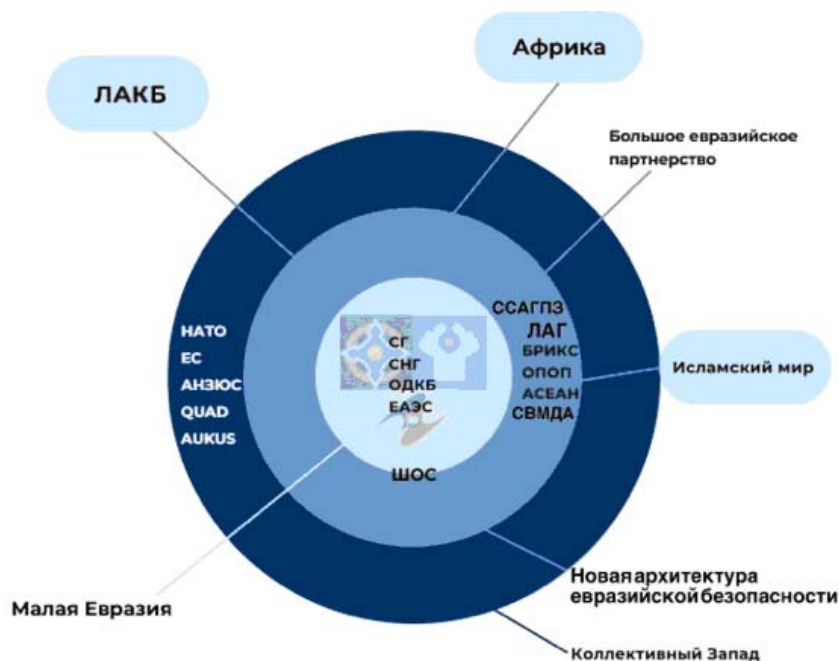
Африка

ЛАКБ

Большое евразийское партнерство

НАТО
ЕС
АНЗЮС
QUAD
AUKUS

СГ
СНГ
ОДКБ
ЕАЭС

ШОС

ССАГПЗ
ЛАГ
БРИКС
ОПОП
АСЕАН
СВМДА

Исламский мир

Новая архитектура евразийской безопасности

Малая Евразия

Коллективный Запад